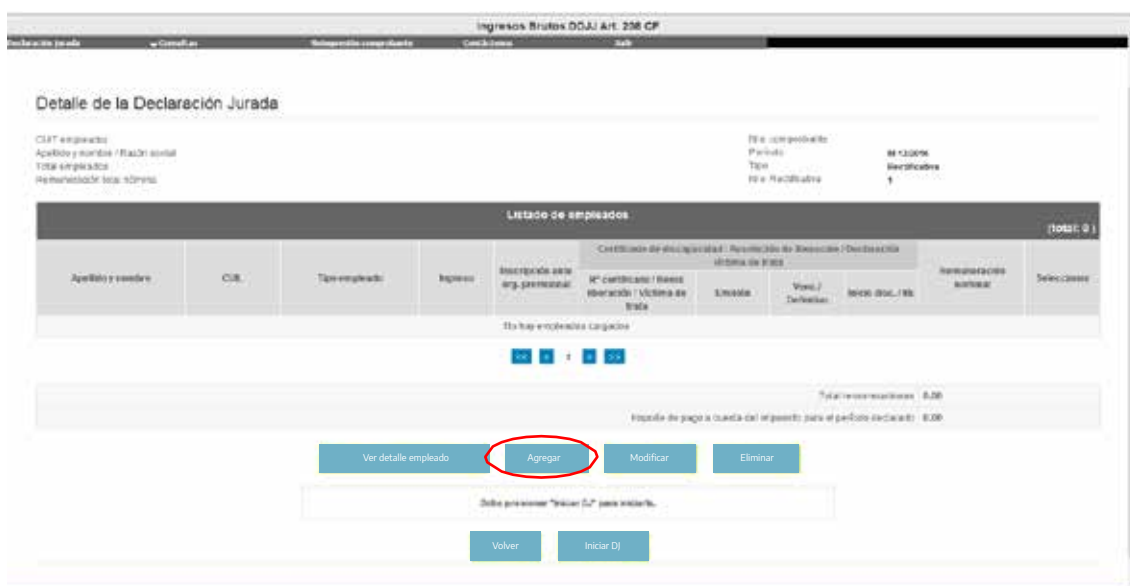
Ingresos Brutos DDJJ Art. 208 CF

Declaración Jurada | Consultas | Reimpresión comprobante | Contáctenos | Salir

Detalle de la Declaración Jurada

CUIT empleador
Apellido y nombre / Razón social
Total empleados
Remuneración total nómina

Nro. comprobante
Período 01/12/2016
Tipo Rectificativa
Nro. Rectificativa 1

Listado de empleados

(total: 0)

| Apellido y nombre | CUIL | Tipo empleado | Ingreso | Inscripción ante org. previsional | Nº certificado / Reso liberación / Víctima de trata | Emisión | Venc. / Definitivo | Inicio disc. / lib. | Remuneración nominal | Seleccione |
|---|---|---|---|---|---|---|---|---|---|---|
| No hay empleados cargados | | | | | | | | | | |

Certificado de discapacidad / Resolución de liberación / Declaración víctima de trata

<< < 1 > >>

Total remuneraciones 0.00
Impuesto de pago a cuenta del impuesto para el período declarado 0.00

Ver detalle empleado | Agregar | Modificar | Eliminar

Debe presionar "Iniciar DJ" para iniciarla.

Volver | Iniciar DJ